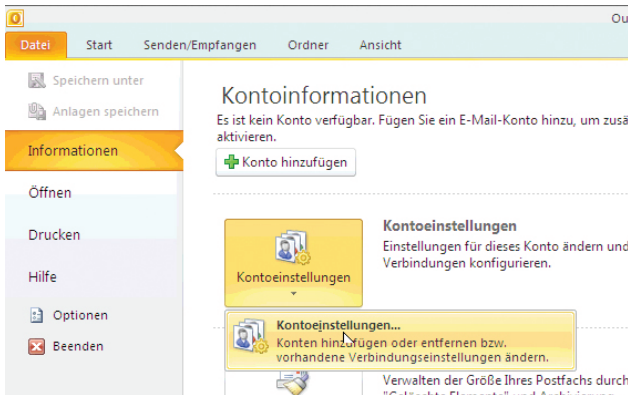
Ou

Datei | Start | Senden/Empfangen | Ordner | Ansicht

Speichern unter
Anlagen speichern
Informationen
Öffnen
Drucken
Hilfe
Optionen
Beenden

Kontoinformationen

Es ist kein Konto verfügbar. Fügen Sie ein E-Mail-Konto hinzu, um zusä aktivieren.

Konto hinzufügen

Kontoeinstellungen

Kontoeinstellungen

Einstellungen für dieses Konto ändern und Verbindungen konfigurieren.

Kontoeinstellungen...
Konten hinzufügen oder entfernen bzw. vorhandene Verbindungseinstellungen ändern.

Verwalten der Größe Ihres Postfachs durch